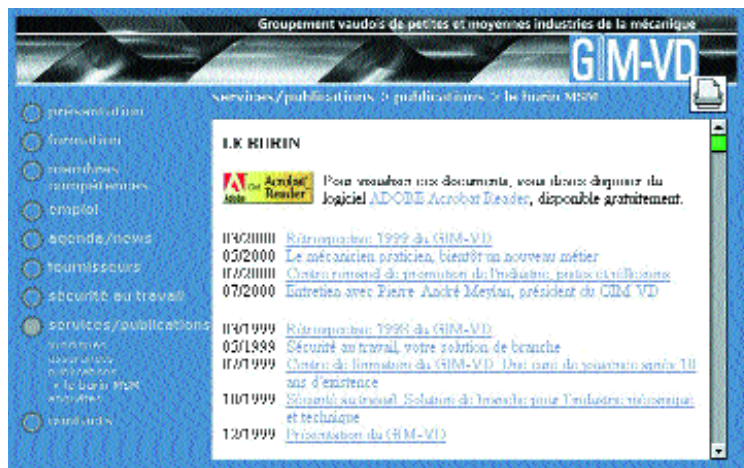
Groupement vaudois de petites et moyennes industries de la mécanique

GIM-VD

services/publications > publications > le burin MSM

présentation
formation
membres compétences
emploi
agenda/news
fournisseurs
sécurité au travail
services/publications
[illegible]
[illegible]
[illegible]
> le burin MSM
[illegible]
contacts

LE BURIN

Get Acrobat Reader

Pour visualiser ces documents, vous devez disposer du logiciel ADOBE Acrobat Reader, disponible gratuitement.

03/2000 Rétrospective 1999 du GIM-VD
05/2000 Le mécanicien praticien, bientôt un nouveau métier
07/2000 Centre romand de promotion de l'industrie, pintes et réflexions
07/2000 Entretien avec Pierre André Meylan, président du GIM-VD

03/1999 Rétrospective 1998 du GIM-VD
05/1999 Sécurité au travail, votre solution de branche
07/1999 Centre de formation du GIM-VD. Des mois de jonction après 10 ans d'existence
10/1999 Sécurité au travail. Solution de branche pour l'industrie mécanique et technique
12/1999 Présentation du GIM-VD